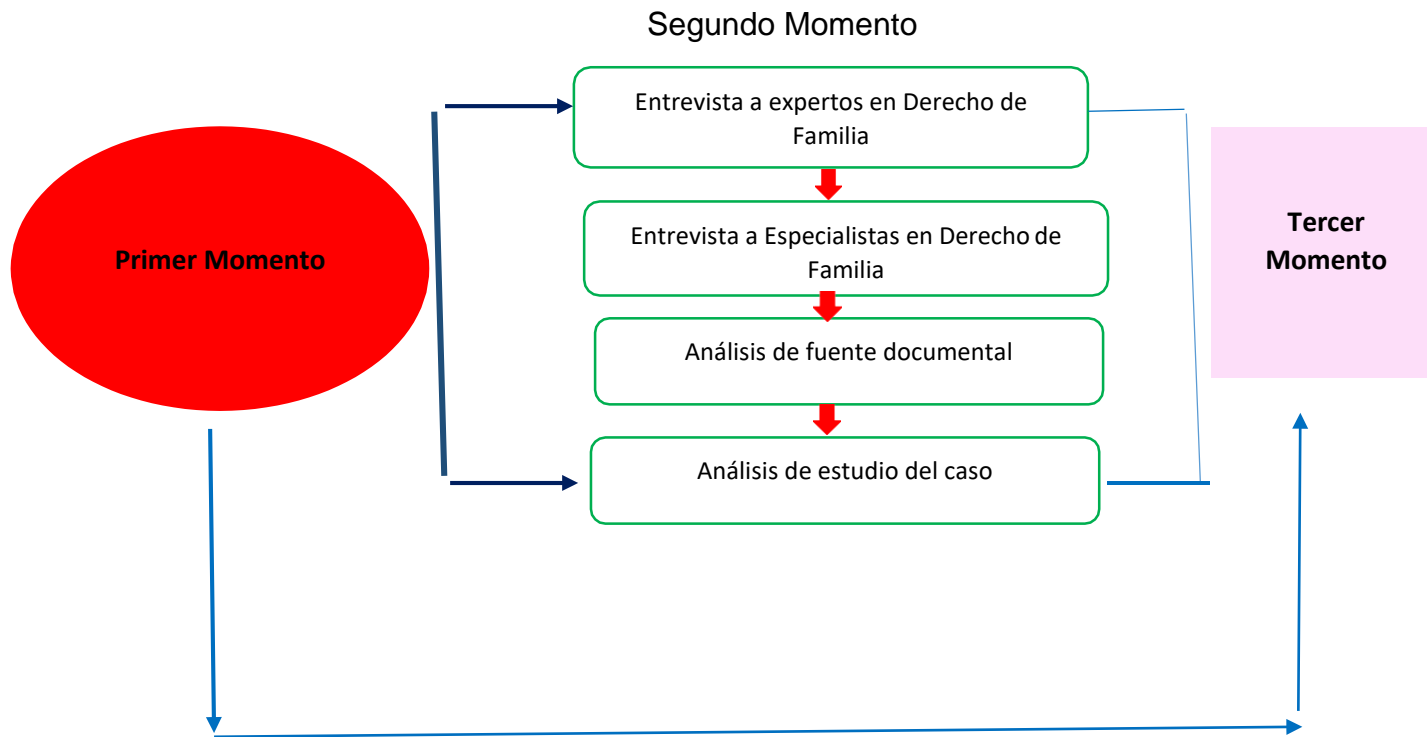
Segundo Momento

Primer Momento

Entrevista a expertos en Derecho de Familia

Entrevista a Especialistas en Derecho de Familia

Análisis de fuente documental

Análisis de estudio del caso

Tercer Momento